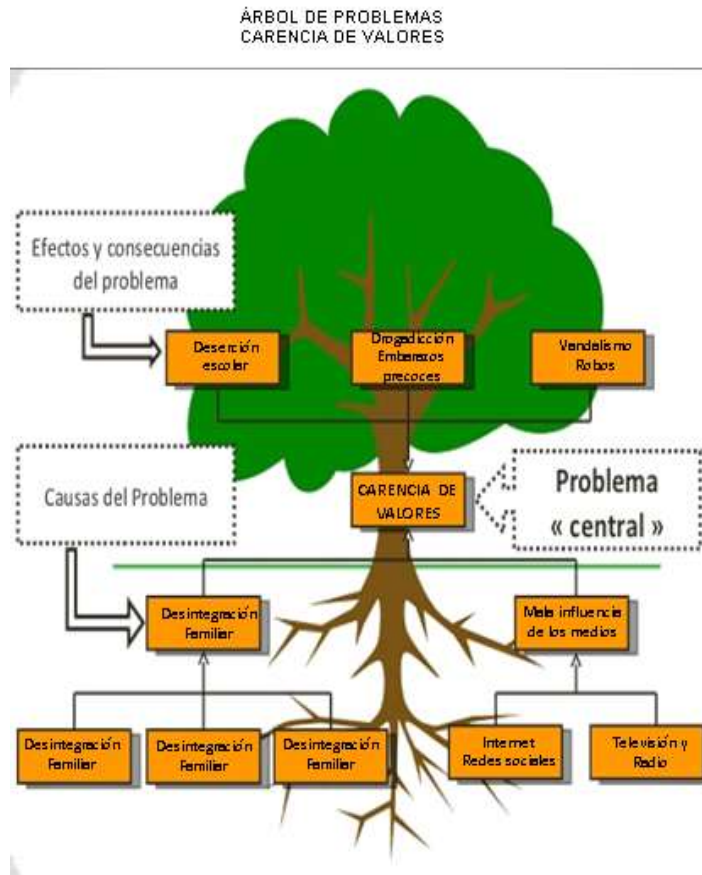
ÁRBOL DE PROBLEMAS
CARENCIA DE VALORES

Efectos y consecuencias del problema

Deserción escolar

Drogadicción Embarazos precoces

Vandalismo Robos

Causas del Problema

CARENCIA DE VALORES

Problema « central »

Desintegración Familiar

Mala influencia de los medios

Desintegración Familiar

Desintegración Familiar

Desintegración Familiar

Internet Redes sociales

Televisión y Radio